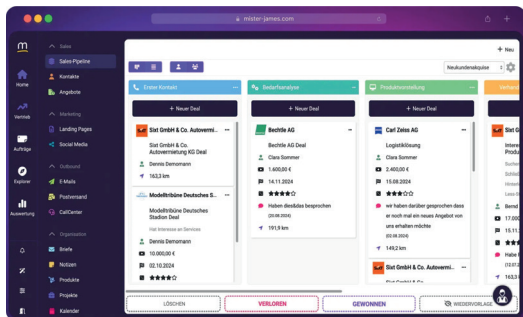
mister-james.com

Home
Vertrieb
Aufträge
Explorer
Auswertung

Sales
Sales-Pipeline
Kontakte
Angebote

Marketing
Landing Pages
Social Media

Outbound
E-Mails
Postversand
CallCenter

Organisation
Briefe
Notizen
Produkte
Projekte
Kalender

+ Neu
Neukundenakquise

Erster Kontakt
+ Neuer Deal
Sixt GmbH & Co. Autovermi...
Sixt GmbH & Co. Autovermietung KG Deal
Dennis Demomann
163,3 km

Modelltribüne Deutsches S...
Modelltribüne Deutsches Stadion Deal
Hat Interesse an Services
Dennis Demomann
10.000,00 €
02.10.2024

Bedarfsanalyse
+ Neuer Deal
Bechtle AG
Bechtle AG Deal
Clara Sommer
1.600,00 €
14.11.2024
Haben diesbdas besprochen
(20.08.2024)
191,9 km

Produktvorstellung
+ Neuer Deal
Carl Zeiss AG
Logistiklösung
Clara Sommer
2.400,00 €
15.08.2024
wir haben darüber gesprochen dass er noch mal ein neues Angebot von uns erhalten möchte
(20.08.2024)
149,2 km

Sixt GmbH & Co. Autovermi...
Sixt GmbH & Co. Autovermi...

Verhand
Sixt Gmb
Interes
Produk
Bernd
17.00
07.08
Habe
(12.07.
163,3

LÖSCHEN
VERLOREN
GEWONNEN
WIEDERVORLAGE